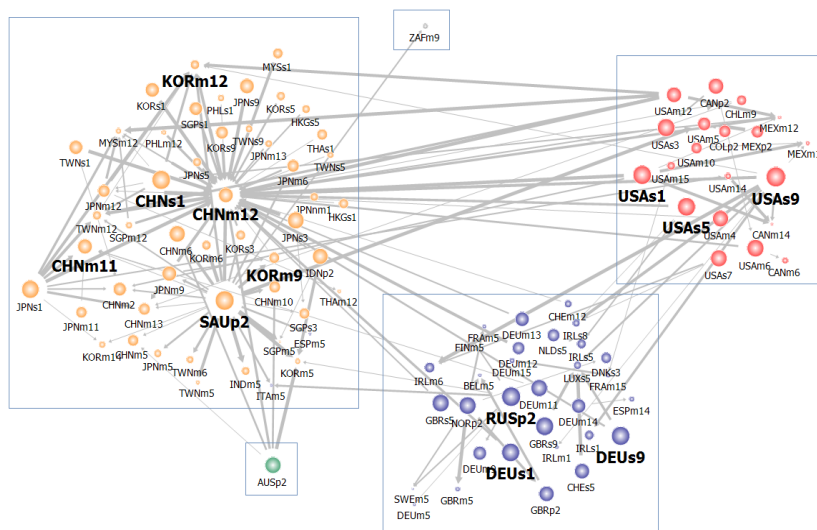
ZAFm9

KORm12
MYSs1
KORs1
JPNs9
PHLs1
KORs5
SGPs1
HKGs5
MYSm12
PHLm12
TWNs9
TWNs1
KORs9
JPNm13
THAs1
JPNs5
TWNs5
JPNm6
CHNs1
JPNm12
CHNm12
JPNm1
HKGs1
TWNm12
SGPm12
CHNm6
JPNs3
KORs3
CHNm11
KORm6
KORm9
IDNp2
JPNm9
CHNm2
CHNm10
THAm12
JPNs1
SAUp2
CHNm13
SGPs3
JPNm11
ESPm5
KORm10
CHNm5
SGPm5
JPNm5
KORm5
TWNm6
INDm5
TWNm5
ITAm5

AUSp2

USAm12
CANp2
CHLm9
USAm5
MEXm12
USAs3
COLp2
MEXp2
MEXm
USAm10
USAm15
USAm14
USAs1
USAs9
USAs5
USAm4
CANm14
USAm6
USAs7
CANm6

CHEm12
FRAm5
DEUm13
IRLs8
FINm5
NLDs5
DEUm12
IRLs5
DNKs3
IRLm6
BELm5
DEUm15
LUXs5
FRAm15
DEUm11
ESPm14
GBRs5
NORp2
RUSp2
DEUm14
GBRs9
IRLs1
IRLm1
DEUs9
DEUm9
DEUs1
CHEs5
SWEm5
GBRm5
GBRp2
DEUm5